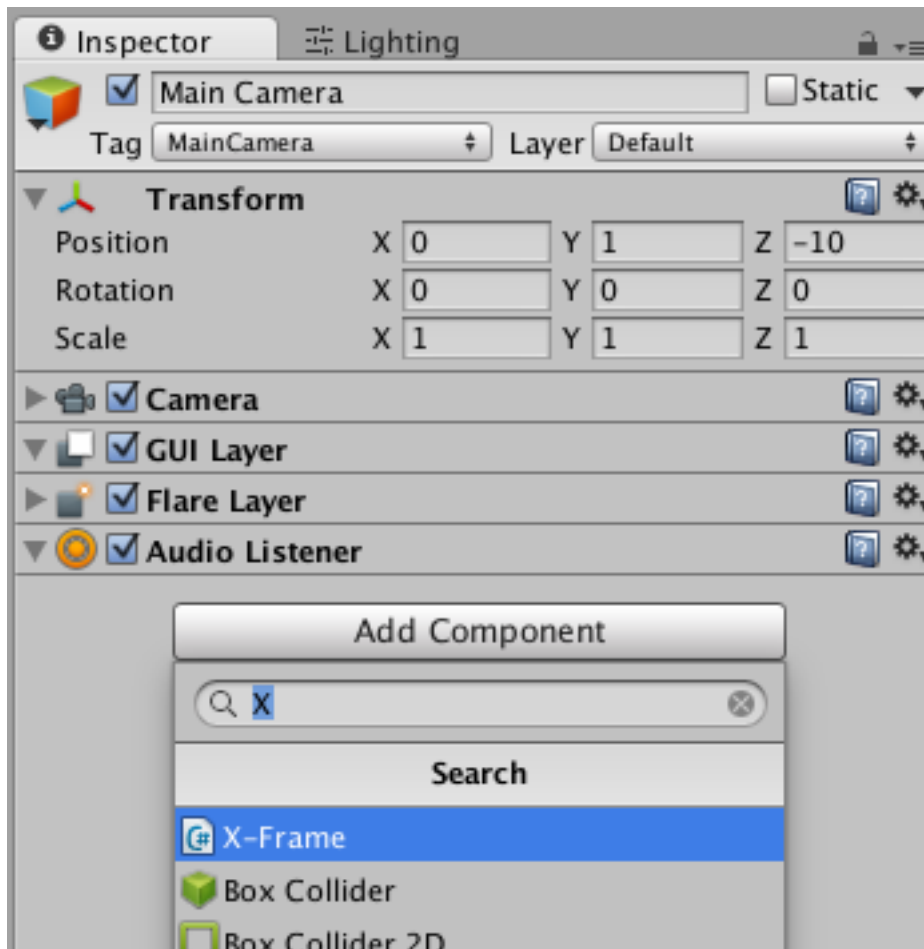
Inspector
Lighting
Main Camera
Static
Tag MainCamera
Layer Default
Transform
Position X 0 Y 1 Z -10
Rotation X 0 Y 0 Z 0
Scale X 1 Y 1 Z 1
Camera
GUI Layer
Flare Layer
Audio Listener
Add Component
X
Search
X-Frame
Box Collider
Box Collider 2D